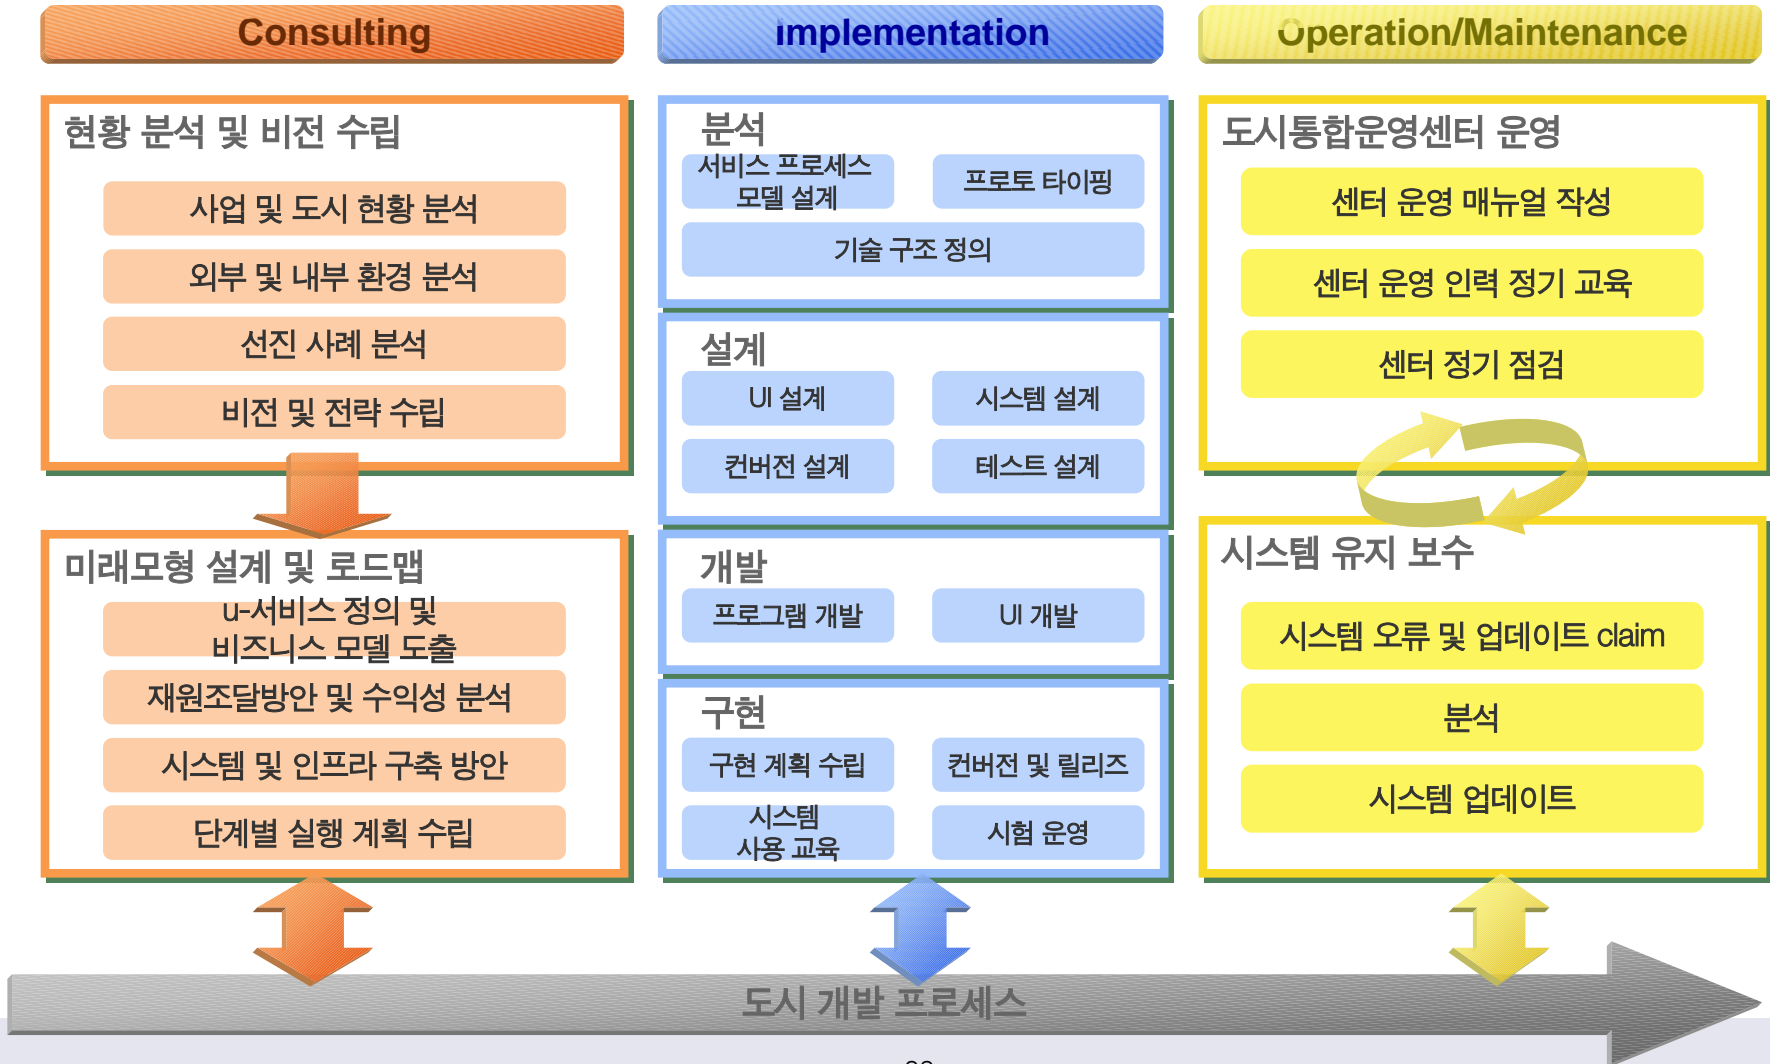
Consulting

현황 분석 및 비전 수립

사업 및 도시 현황 분석

외부 및 내부 환경 분석

선진 사례 분석

비전 및 전략 수립

미래모형 설계 및 로드맵

u-서비스 정의 및 비즈니스 모델 도출

재원조달방안 및 수익성 분석

시스템 및 인프라 구축 방안

단계별 실행 계획 수립

Implementation

분석

서비스 프로세스 모델 설계

프로토 타이핑

기술 구조 정의

설계

UI 설계

시스템 설계

컨버전 설계

테스트 설계

개발

프로그램 개발

UI 개발

구현

구현 계획 수립

컨버전 및 릴리즈

시스템 사용 교육

시험 운영

Operation/Maintenance

도시통합운영센터 운영

센터 운영 매뉴얼 작성

센터 운영 인력 정기 교육

센터 정기 점검

시스템 유지 보수

시스템 오류 및 업데이트 claim

분석

시스템 업데이트

도시 개발 프로세스